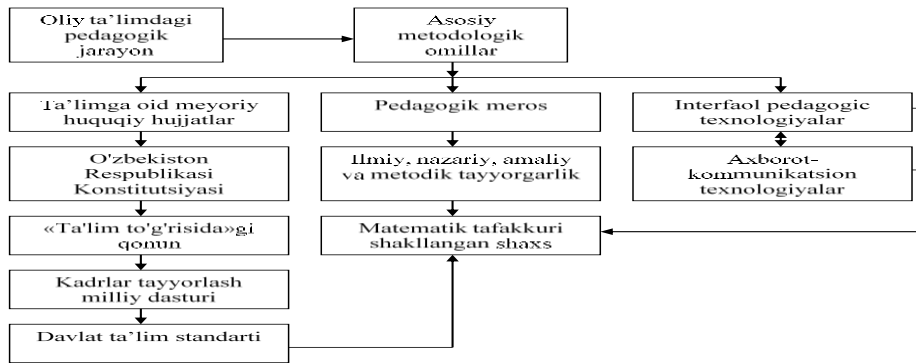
Oliy ta'limdagi pedagogik jarayon

Asosiy metodologik omillar

Ta'limga oid meyoriy huquqiy hujjatlar

Pedagogik meros

Interfaol pedagogic texnologiyalar

O'zbekiston Respublikasi Konstitutsiyasi

Ilmiy, nazariy, amaliy va metodik tayyorgarlik

Axborot-kommunikatsion texnologiyalar

«Ta'lim to'g'risida»gi qonun

Matematik tafakkuri shakllangan shaxs

Kadrlar tayyorlash milliy dasturi

Davlat ta'lim standarti